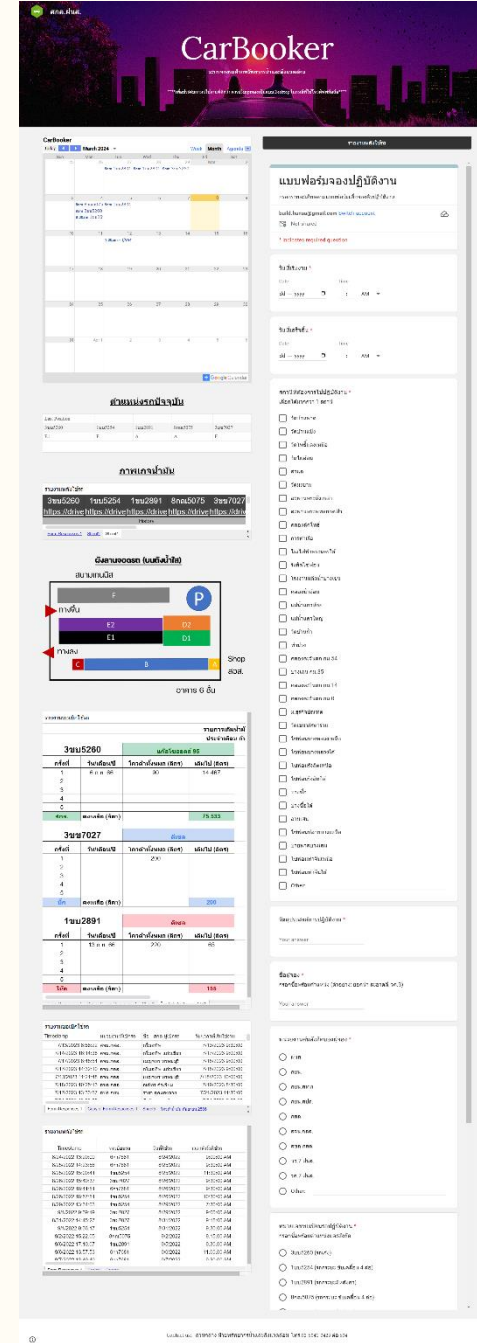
สกธ.สันต.

CarBooker

Carbooker

Today March 2024 Week Month Agenda

ตำแหน่งรถปัจจุบัน

ภาพเกจน้ำมัน

รายงานน้ำมัน

3ขข5260 1ขบ5254 1ขข2891 8กณ5075 3ขข7027

ผังลานจอดรถ (บนตึกน้ำใส)

สนามเทนนิส

ทางขึ้น

F

P

E2

D2

E1

D1

ทางลง

C

B

A

Shop สอส.

อาคาร 6 ชั้น

3ขข5260

| ครั้งที่ | วันที่เติมน้ำมัน | ปริมาณน้ำมันที่เติม (ลิตร) | เลขไมล์ (ล่าสุด) |
|---|---|---|---|
| 1 | 6 ก.ค. 66 | 30 | 34,467 |
| 2 | | | |
| 3 | | | |
| 4 | | | |
| 5 | | | |

3ขข7027

| ครั้งที่ | วันที่เติมน้ำมัน | ปริมาณน้ำมันที่เติม (ลิตร) | เลขไมล์ (ล่าสุด) |
|---|---|---|---|
| 1 | | 200 | |
| 2 | | | |
| 3 | | | |
| 4 | | | |
| 5 | | | |

1ขข2891

| ครั้งที่ | วันที่เติมน้ำมัน | ปริมาณน้ำมันที่เติม (ลิตร) | เลขไมล์ (ล่าสุด) |
|---|---|---|---|
| 1 | 13 ก.ค. 66 | 200 | 65 |
| 2 | | | |
| 3 | | | |
| 4 | | | |
| 5 | | | |

แบบฟอร์มจองปฏิบัติงาน

* Indicates required question

วันที่เริ่มงาน *

Date

dd - yyyy

AM

วันที่เสร็จสิ้น *

Date

dd - yyyy

AM

Your answer

Your answer

Other:

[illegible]